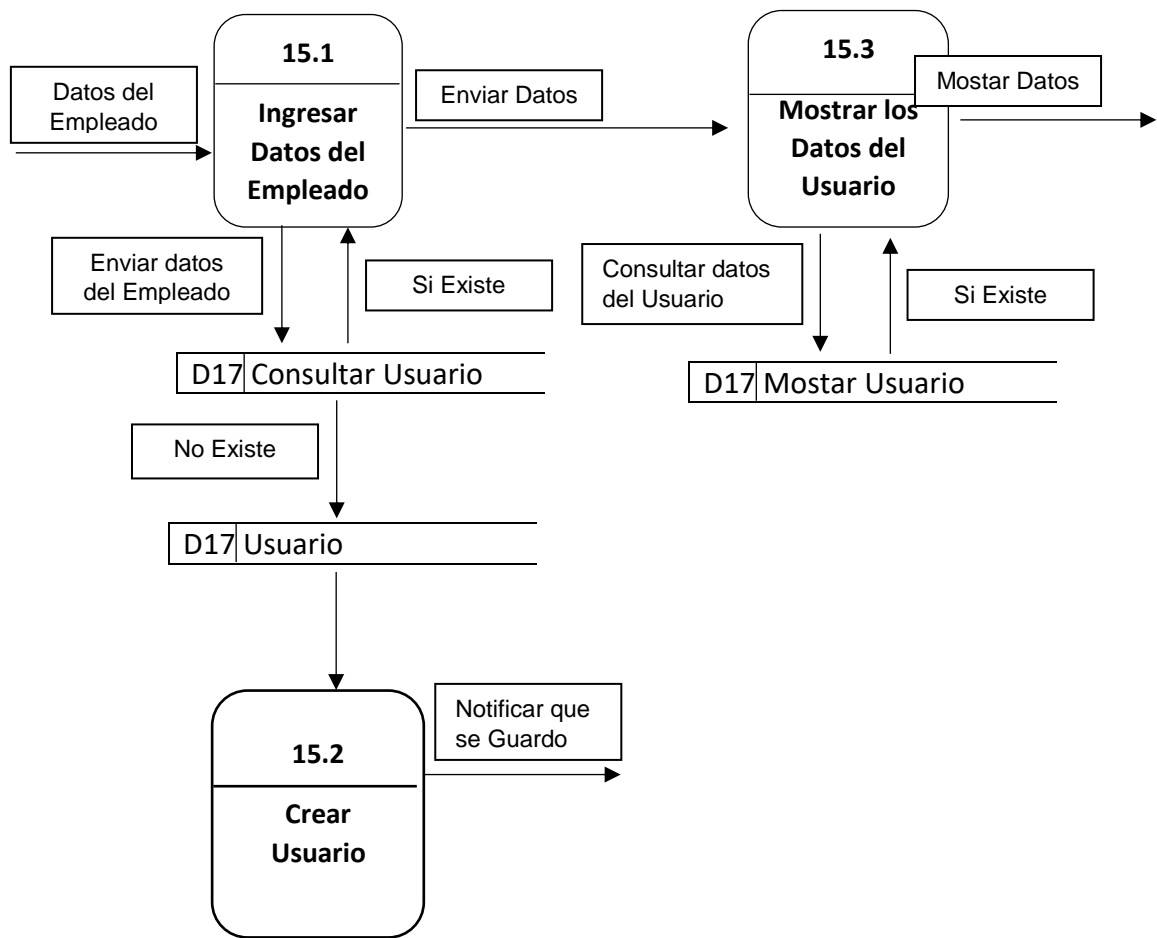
Datos del Empleado

15.1

Ingresar Datos del Empleado

Enviar Datos

15.3

Mostar Datos

Mostrar los Datos del Usuario

Enviar datos del Empleado

Si Existe

Consultar datos del Usuario

Si Existe

D17 Consultar Usuario

D17 Mostar Usuario

No Existe

D17 Usuario

Notificar que se Guardo

15.2

Crear Usuario